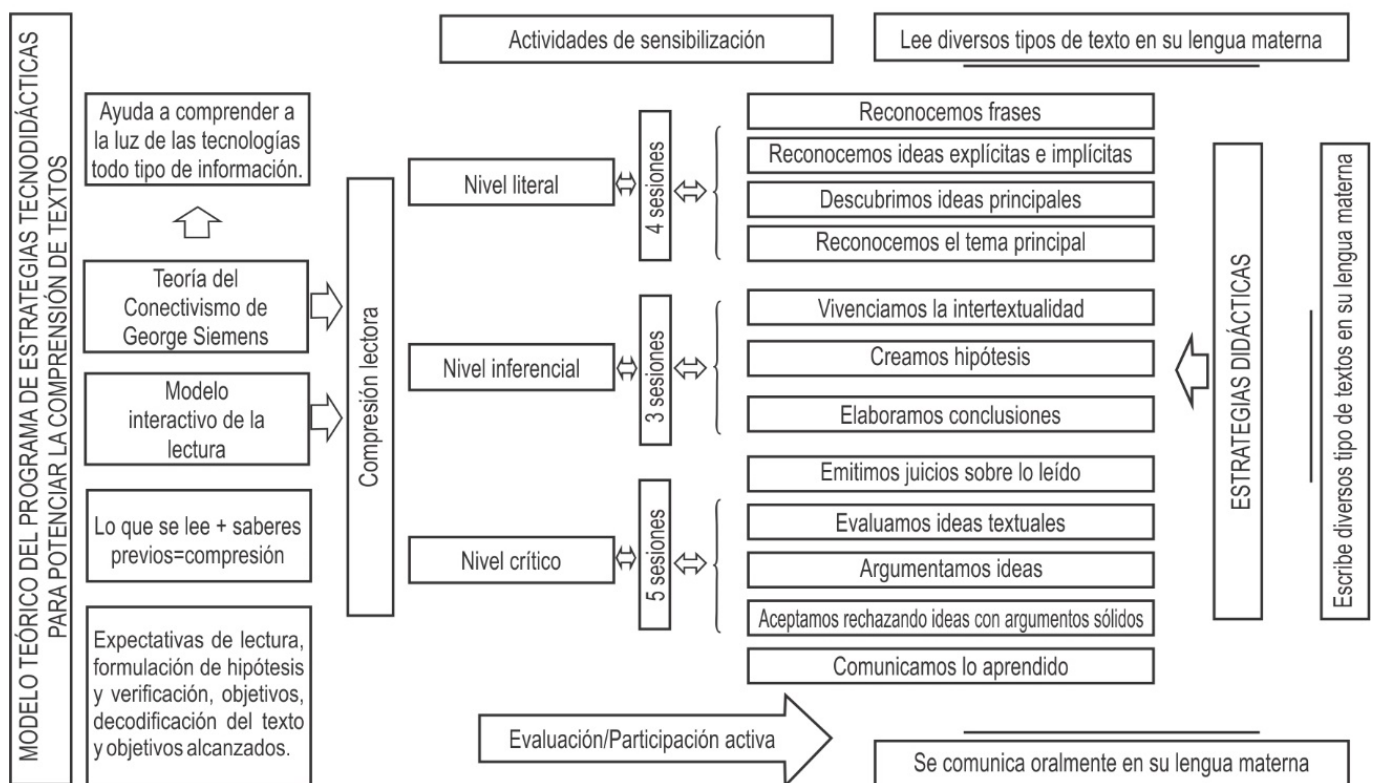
MODELO TEÓRICO DEL PROGRAMA DE ESTRATEGIAS TECNODIDÁCTICAS PARA POTENCIAR LA COMPRENSIÓN DE TEXTOS

Actividades de sensibilización

Lee diversos tipos de texto en su lengua materna

Ayuda a comprender a la luz de las tecnologías todo tipo de información.

Teoría del Conectivismo de George Siemens

Modelo interactivo de la lectura

Lo que se lee + saberes previos=compresión

Expectativas de lectura, formulación de hipótesis y verificación, objetivos, decodificación del texto y objetivos alcanzados.

Compresión lectora

Nivel literal

4 sesiones

Reconocemos frases

Reconocemos ideas explícitas e implícitas

Descubrimos ideas principales

Reconocemos el tema principal

Nivel inferencial

3 sesiones

Vivenciamos la intertextualidad

Creamos hipótesis

Elaboramos conclusiones

Nivel crítico

5 sesiones

Emitimos juicios sobre lo leído

Evaluamos ideas textuales

Argumentamos ideas

Aceptamos rechazando ideas con argumentos sólidos

Comunicamos lo aprendido

ESTRATEGIAS DIDÁCTICAS

Escribe diversos tipo de textos en su lengua materna

Evaluación/Participación activa

Se comunica oralmente en su lengua materna